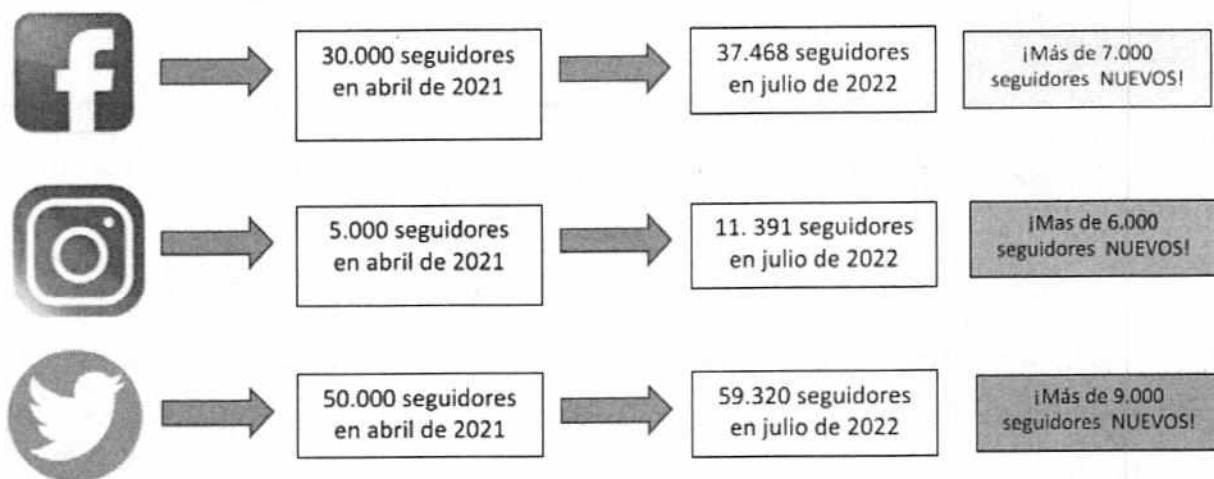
30.000 seguidores en abril de 2021

37.468 seguidores en julio de 2022

¡Más de 7.000 seguidores NUEVOS!

5.000 seguidores en abril de 2021

11. 391 seguidores en julio de 2022

¡Mas de 6.000 seguidores NUEVOS!

50.000 seguidores en abril de 2021

59.320 seguidores en julio de 2022

¡Más de 9.000 seguidores NUEVOS!